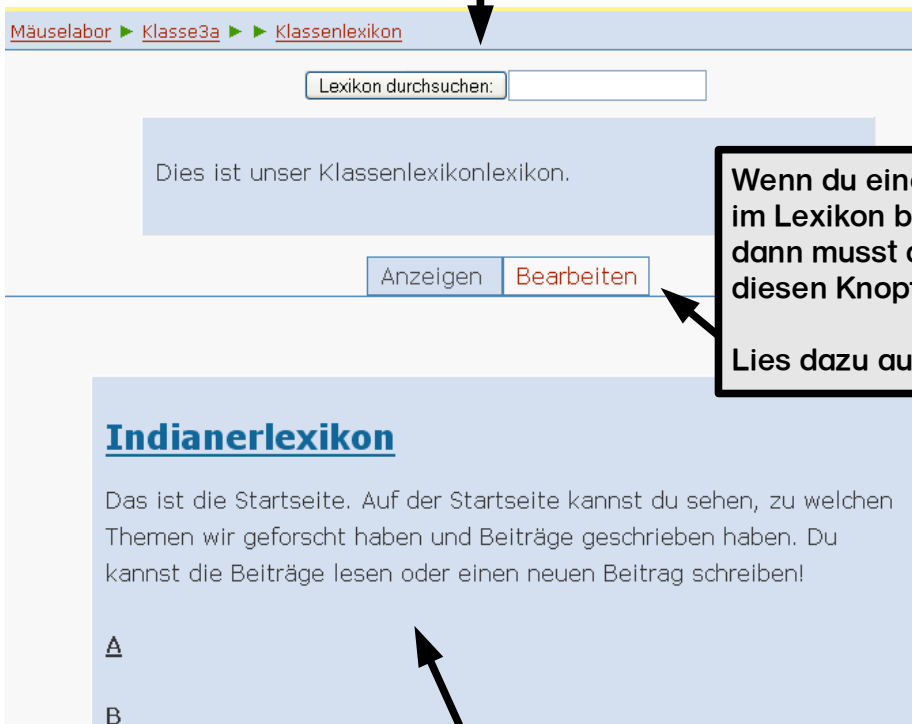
Mäuselabor ► Klasse3a ► ► Klassenlexikon

Lexikon durchsuchen:

Dies ist unser Klassenlexikonlexikon.

Anzeigen Bearbeiten

Wenn du ein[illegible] im Lexikon b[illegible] dann musst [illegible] diesen Knop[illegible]

Lies dazu au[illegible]

Indianerlexikon

Das ist die Startseite. Auf der Startseite kannst du sehen, zu welchen Themen wir geforscht haben und Beiträge geschrieben haben. Du kannst die Beiträge lesen oder einen neuen Beitrag schreiben!

A

B